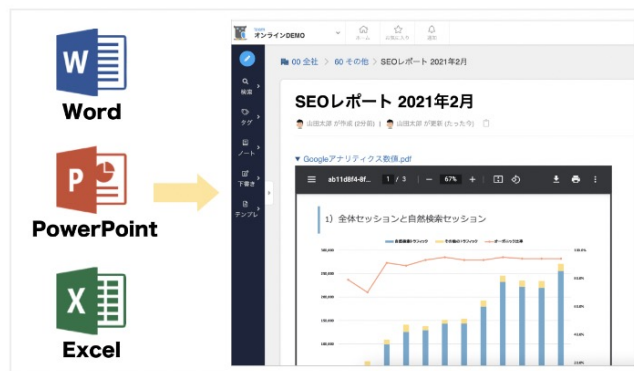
W
Word

P
PowerPoint

X
Excel

オンラインDEMO

ホーム　お気に入り　通知

検索
タグ
ノート
下書き
テンプレ

00 全社 > 60 その他 > SEOレポート 2021年2月

SEOレポート 2021年2月

山田太郎 が作成 (2分前)　山田太郎 が更新 (たった今)

▼ Googleアナリティクス数値.pdf

ab11d8f4-8f... 1 / 3 — 67% +

1）全体セッションと自然検索セッション

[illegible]